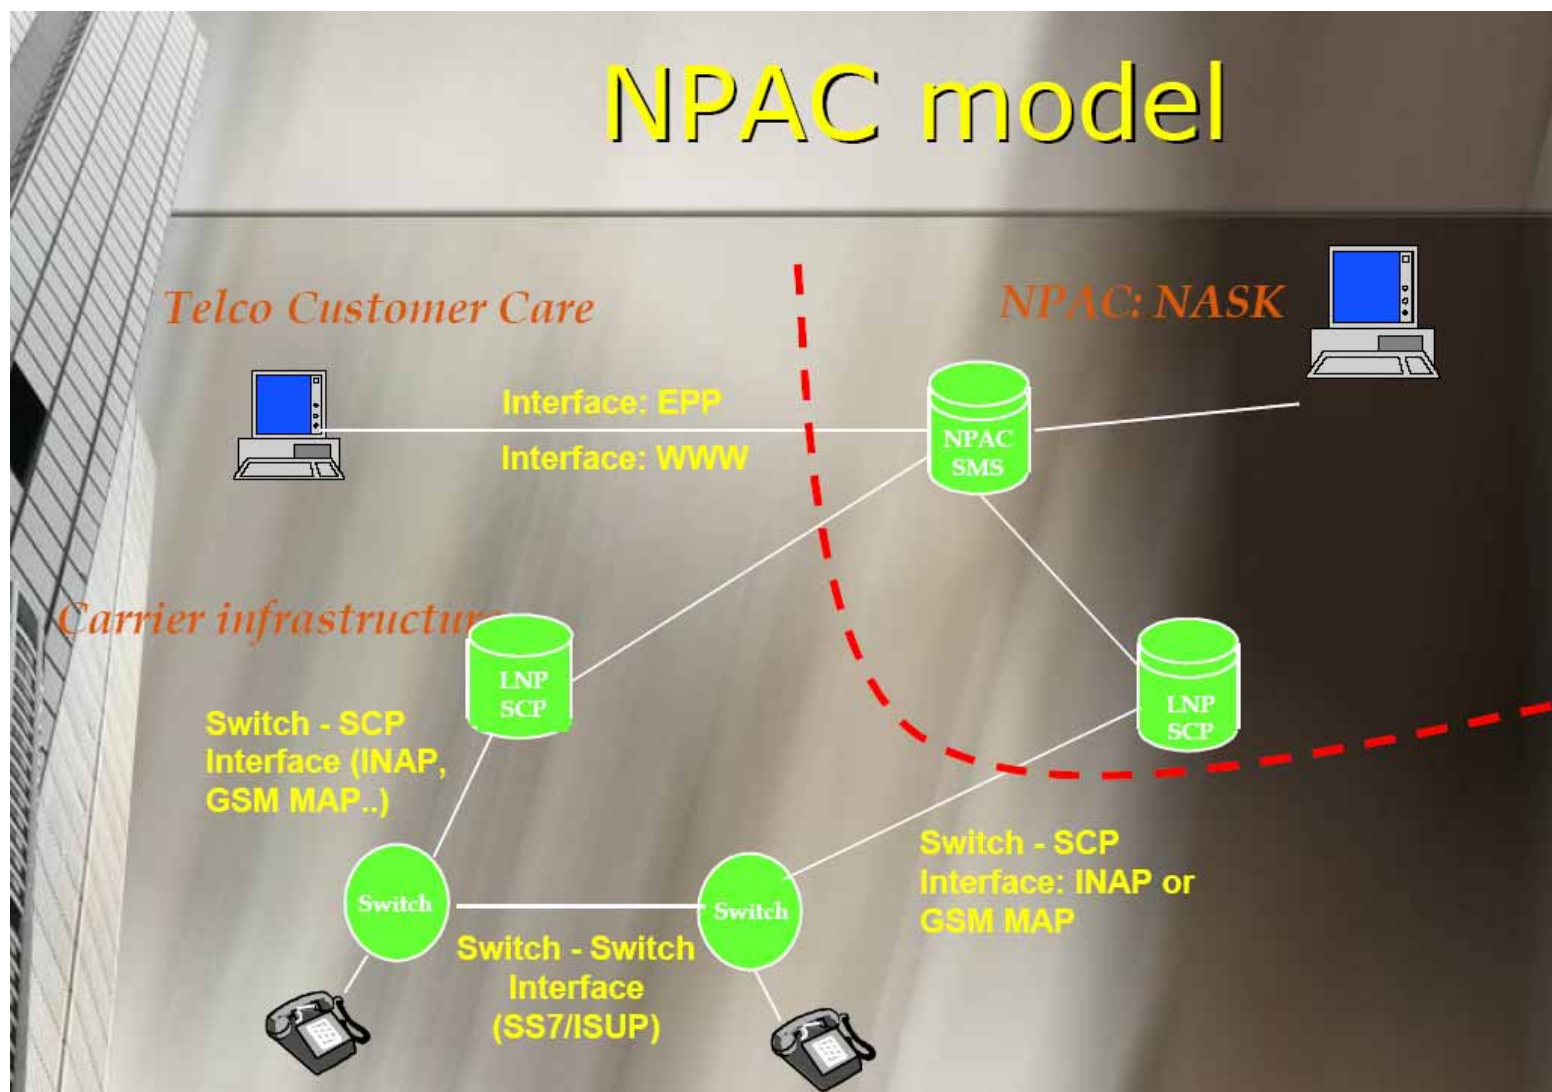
NPAC model

Telco Customer Care

NPAC: NASK

Interface: EPP

Interface: WWW

NPAC SMS

Carrier infrastructur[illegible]

LNP SCP

LNP SCP

Switch - SCP Interface (INAP, GSM MAP..)

Switch

Switch

Switch - SCP Interface: INAP or GSM MAP

Switch - Switch Interface (SS7/ISUP)